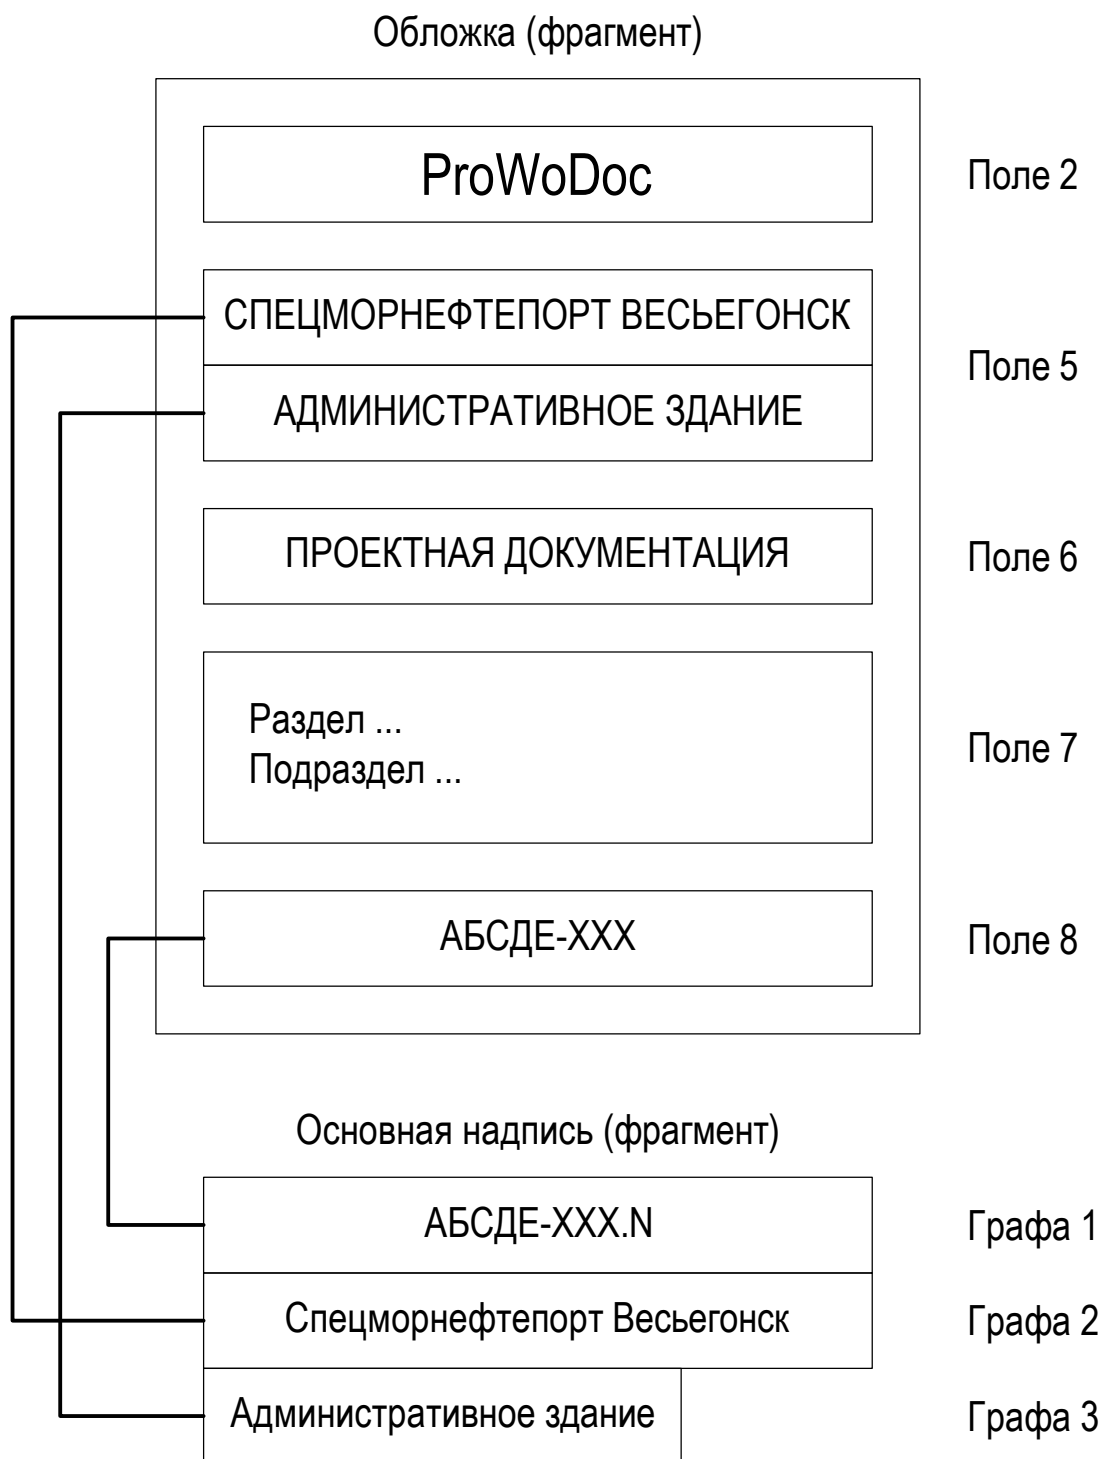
Обложка (фрагмент)

ProWoDoc

Поле 2

СПЕЦМОРНЕФТЕПОРТ ВЕСЬЕГОНСК

АДМИНИСТРАТИВНОЕ ЗДАНИЕ

Поле 5

ПРОЕКТНАЯ ДОКУМЕНТАЦИЯ

Поле 6

Раздел ...
Подраздел ...

Поле 7

АБСДЕ-XXX

Поле 8

Основная надпись (фрагмент)

АБСДЕ-XXX.N

Графа 1

Спецморнефтепорт Весьегонск

Графа 2

Административное здание

Графа 3